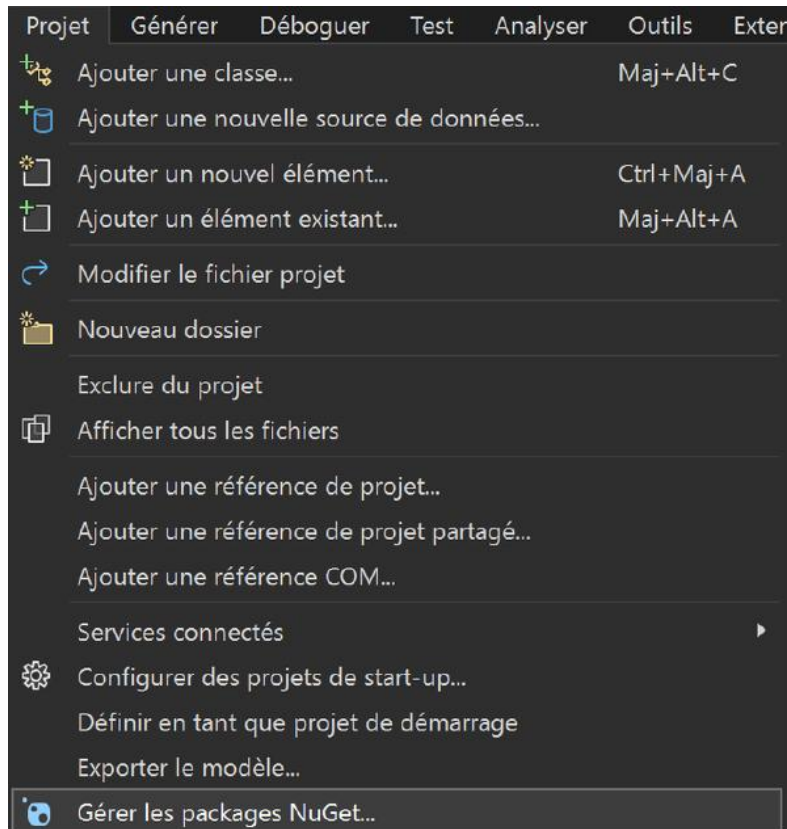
Projet Générer Déboguer Test Analyser Outils Exter

Ajouter une classe... Maj+Alt+C
Ajouter une nouvelle source de données...
Ajouter un nouvel élément... Ctrl+Maj+A
Ajouter un élément existant... Maj+Alt+A
Modifier le fichier projet
Nouveau dossier
Exclure du projet
Afficher tous les fichiers
Ajouter une référence de projet...
Ajouter une référence de projet partagé...
Ajouter une référence COM...
Services connectés
Configurer des projets de start-up...
Définir en tant que projet de démarrage
Exporter le modèle...
Gérer les packages NuGet...